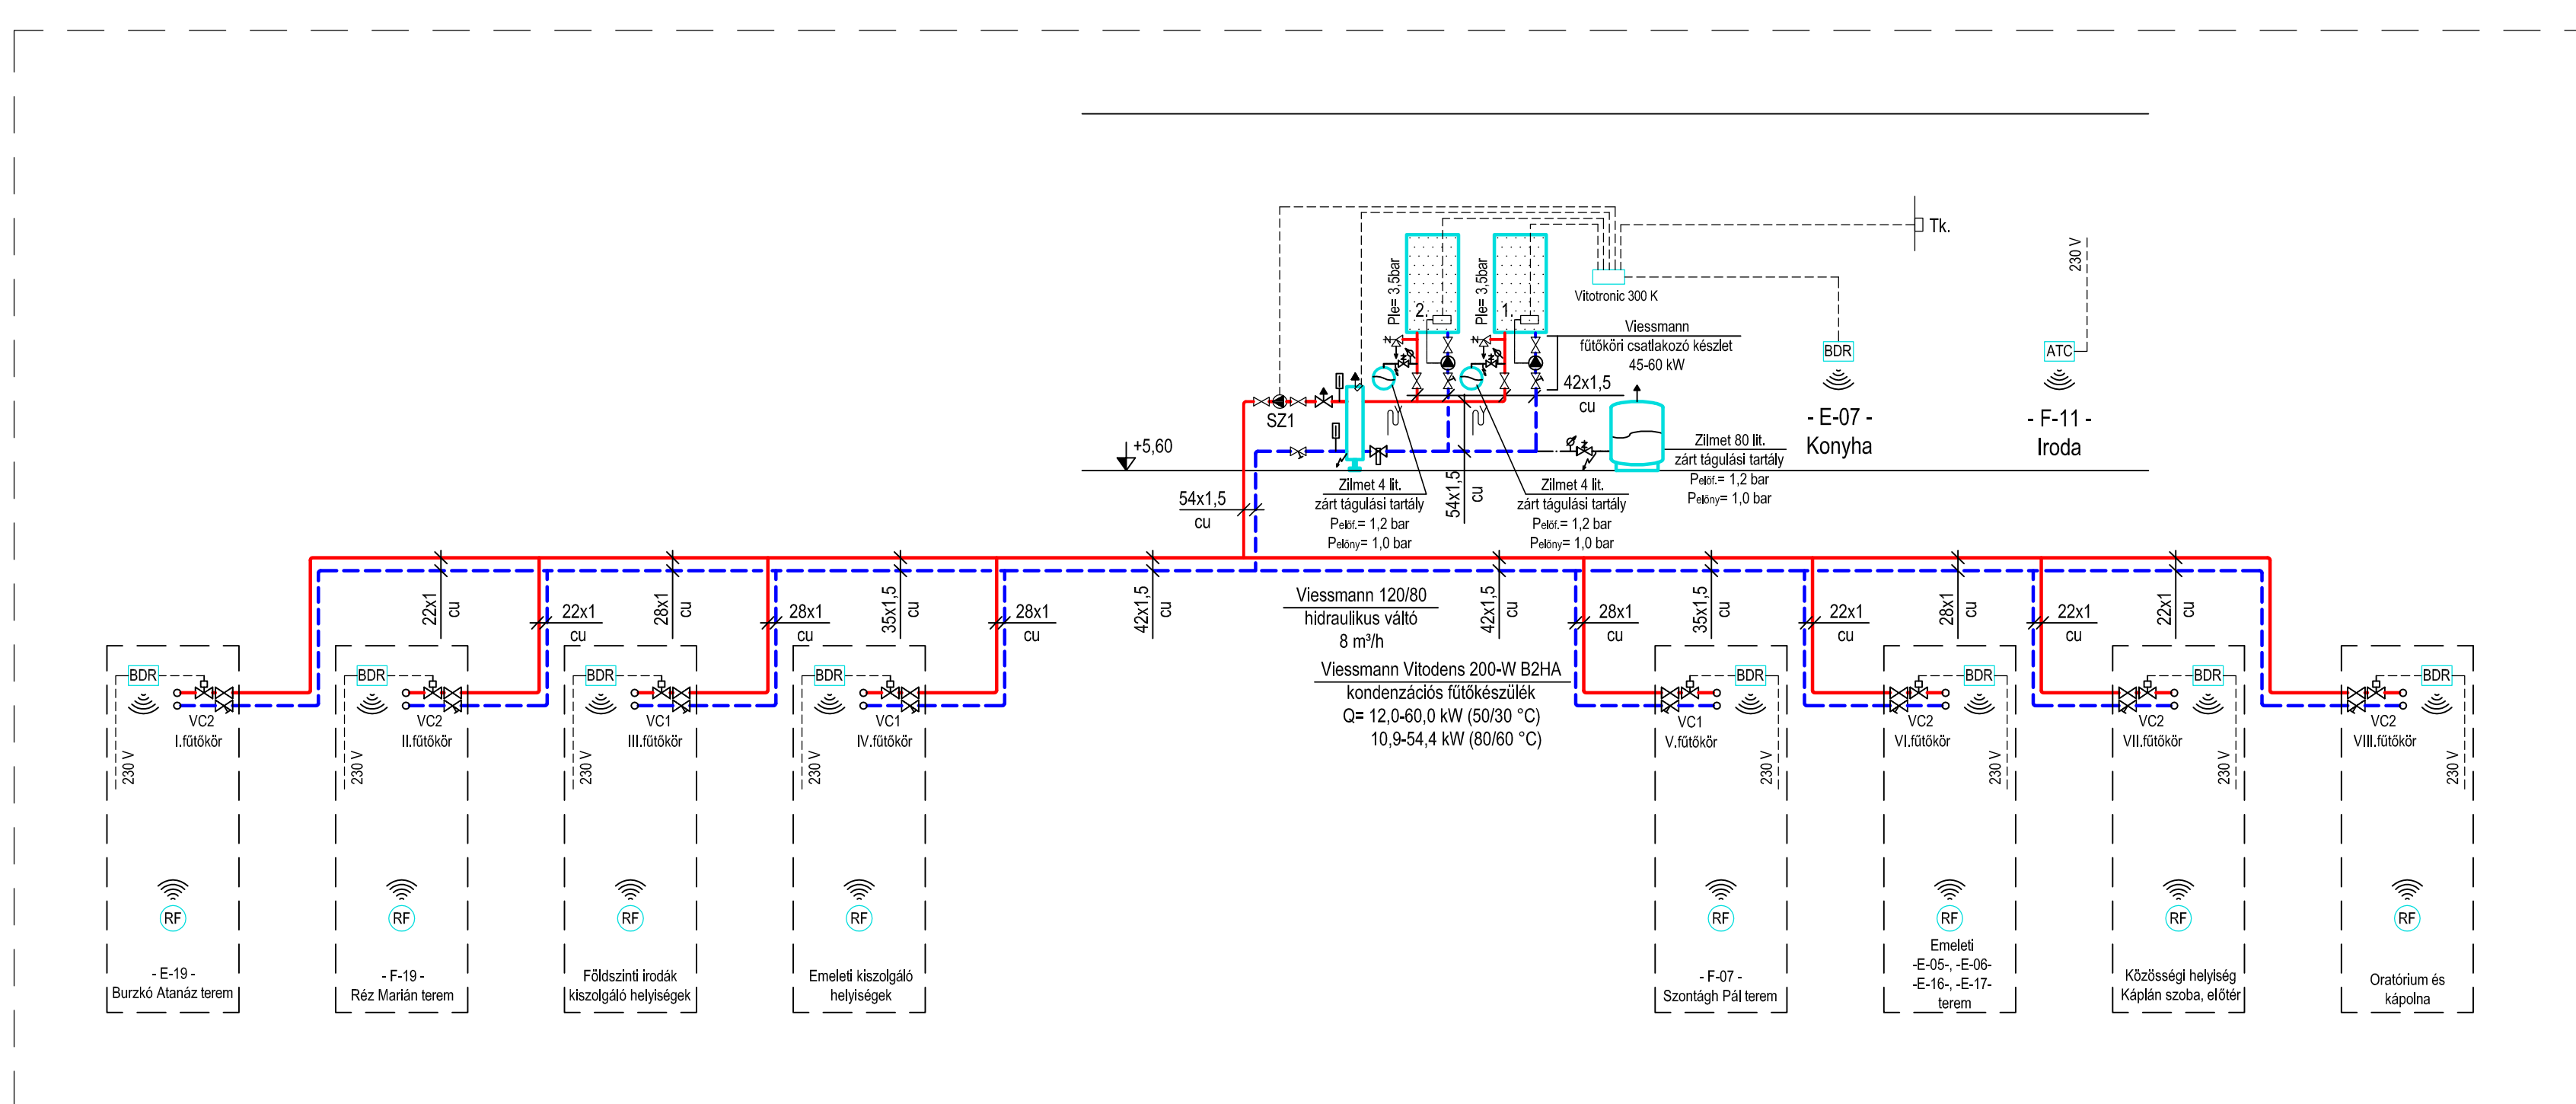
Tk.

230 V

Vitotronic 300 K

Ple= 3,5bar
2.

Ple= 3,5bar
1.

Viessmann
fűtőköri csatlakozó készlet
45-60 kW

BDR

ATC

42x1,5
cu

- E-07 -
Konyha

- F-11 -
Iroda

SZ1

+5,60

Zilmet 80 lit.
zárt tágulási tartály
Pelőf.= 1,2 bar
Pelöny= 1,0 bar

54x1,5
cu

Zilmet 4 lit.
zárt tágulási tartály
Pelőf.= 1,2 bar
Pelöny= 1,0 bar

54x1,5
cu

Zilmet 4 lit.
zárt tágulási tartály
Pelőf.= 1,2 bar
Pelöny= 1,0 bar

22x1
cu

22x1
cu

28x1
cu

28x1
cu

35x1,5
cu

28x1
cu

42x1,5
cu

Viessmann 120/80
hidraulikus váltó
8 m³/h

42x1,5
cu

28x1
cu

35x1,5
cu

22x1
cu

28x1
cu

22x1
cu

22x1
cu

Viessmann Vitodens 200-W B2HA
kondenzációs fűtőkészülék
Q= 12,0-60,0 kW (50/30 °C)
10,9-54,4 kW (80/60 °C)

BDR
VC2
I.fűtőkör
230 V
RF
- E-19 -
Burzkó Atanáz terem

BDR
VC2
II.fűtőkör
230 V
RF
- F-19 -
Réz Marián terem

BDR
VC1
III.fűtőkör
230 V
RF
Földszinti irodák
kiszolgáló helyiségek

BDR
VC1
IV.fűtőkör
230 V
RF
Emeleti kiszolgáló
helyiségek

BDR
VC1
V.fűtőkör
230 V
RF
- F-07 -
Szontágh Pál terem

BDR
VC2
VI.fűtőkör
230 V
RF
Emeleti
-E-05-, -E-06-
-E-16-, -E-17-
terem

BDR
VC2
VII.fűtőkör
230 V
RF
Közösségi helyiség
Káplán szoba, előtér

BDR
VC2
VIII.fűtőkör
230 V
RF
Oratórium és
kápolna